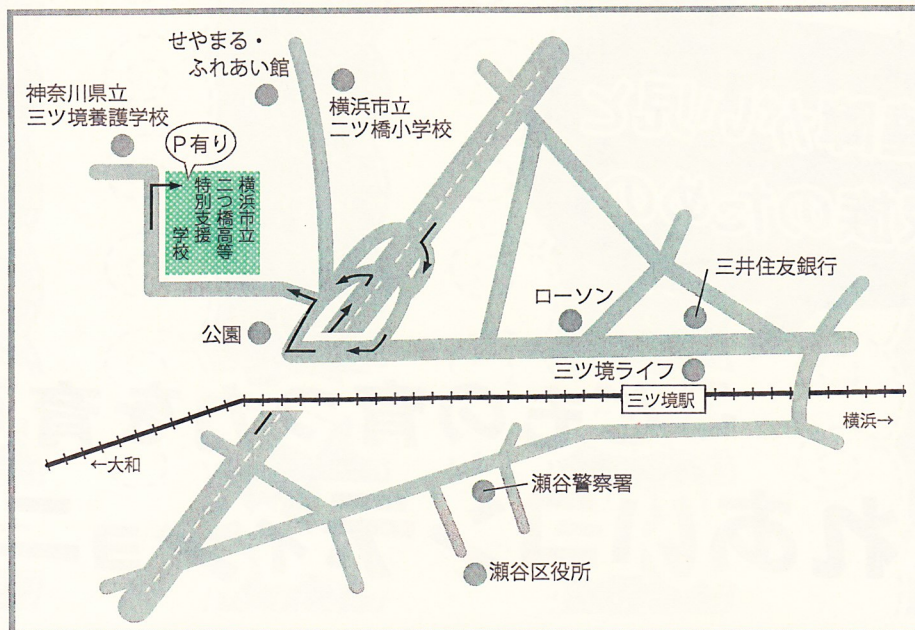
せやまる・
ふれあい館

神奈川県立
三ツ境養護学校

横浜市立
二ツ橋小学校

P有り

横浜市立
二つ橋高等
特別支援
学校

三井住友銀行

ローソン

公園

三ツ境ライフ

三ツ境駅

横浜→

←大和

瀬谷警察署

瀬谷区役所